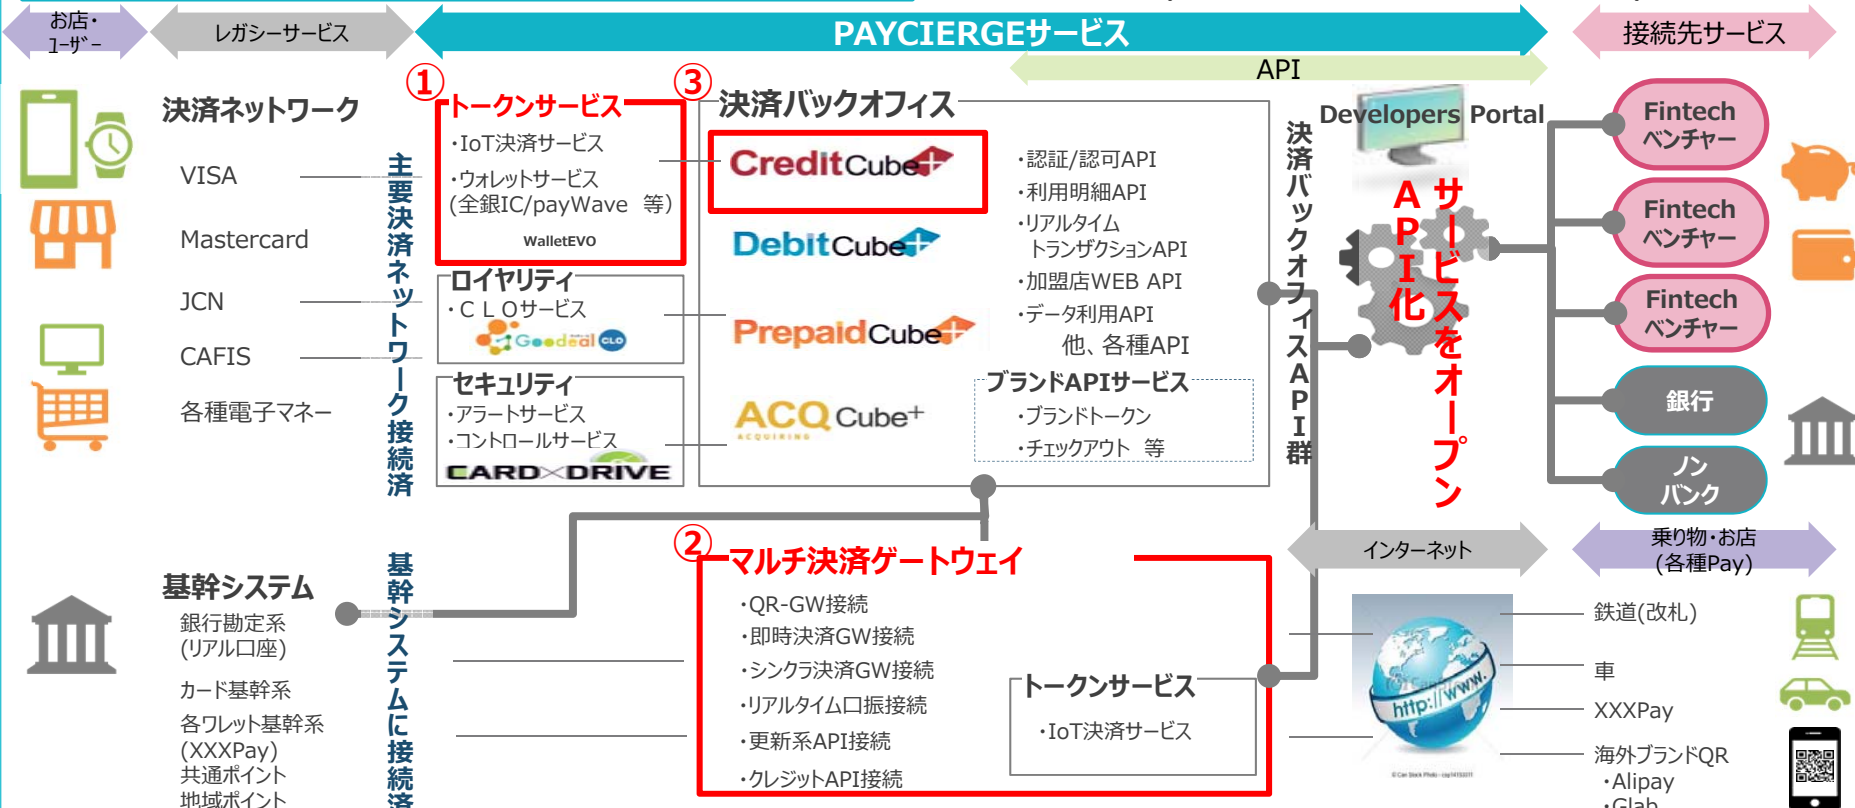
お店・ユーザー

レガシーサービス

PAYCIERGEサービス

接続先サービス

API

① トークンサービス
・IoT決済サービス
・ウォレットサービス (全銀IC/payWave 等)
WalletEVO

ロイヤリティ
・CLOサービス
Geodeal CLO

セキュリティ
・アラートサービス
・コントロールサービス
CARD DRIVE

③ 決済バックオフィス

CreditCube+
DebitCube+
PrepaidCube+
ACQ Cube+
ACQUIRING

・認証/認可API
・利用明細API
・リアルタイム トランザクションAPI
・加盟店WEB API
・データ利用API
他、各種API

ブランドAPIサービス
・ブランドトークン
・チェックアウト 等

決済バックオフィスAPI群

Developers Portal

サービスをオープンAPI化

Fintech ベンチャー
Fintech ベンチャー
Fintech ベンチャー
銀行
ノン バンク

決済ネットワーク
VISA
Mastercard
JCN
CAFIS
各種電子マネー

主要決済ネットワーク接続済

基幹システム
銀行勘定系 (リアル口座)
カード基幹系
各ワレット基幹系 (XXXPay)
共通ポイント
地域ポイント

基幹システムに接続済

② マルチ決済ゲートウェイ
・QR-GW接続
・即時決済GW接続
・シンクラ決済GW接続
・リアルタイム口振接続
・更新系API接続
・クレジットAPI接続

トークンサービス
・IoT決済サービス

インターネット

乗り物・お店 (各種Pay)

http://www.

鉄道(改札)
車
XXXPay
海外ブランドQR
・Alipay
・Glab